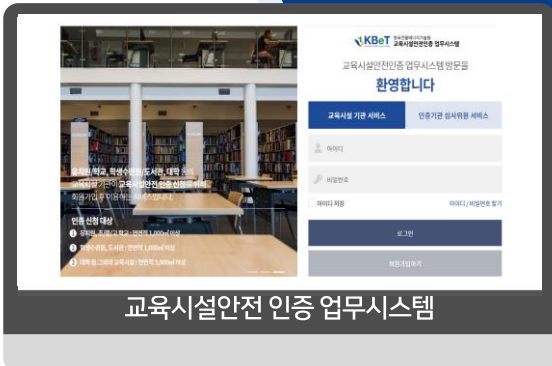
KBeT 한국건설생활환경시험연구원 교육시설안전인증 업무시스템

교육시설안전인증 업무시스템 방문을

환영합니다

교육시설 기관 서비스

인증기관 심사위원 서비스

아이디

비밀번호

아이디 저장

아이디 / 비밀번호 찾기

로그인

회원가입하기

유치원, 학교, 학생수련원, 도서관, 대학 등 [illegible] 교육시설안전 인증 신청을 위해 회원가입 후 이용하시기 바랍니다.

인증 신청 대상

1 유치원, 초·중·고 학교 : 연면적 1,000㎡ 이상

2 학생수련원, 도서관 : 연면적 1,000㎡ 이상

3 대학 등 그 밖의 교육시설 : 연면적 5,000㎡ 이상

교육시설안전 인증 업무시스템